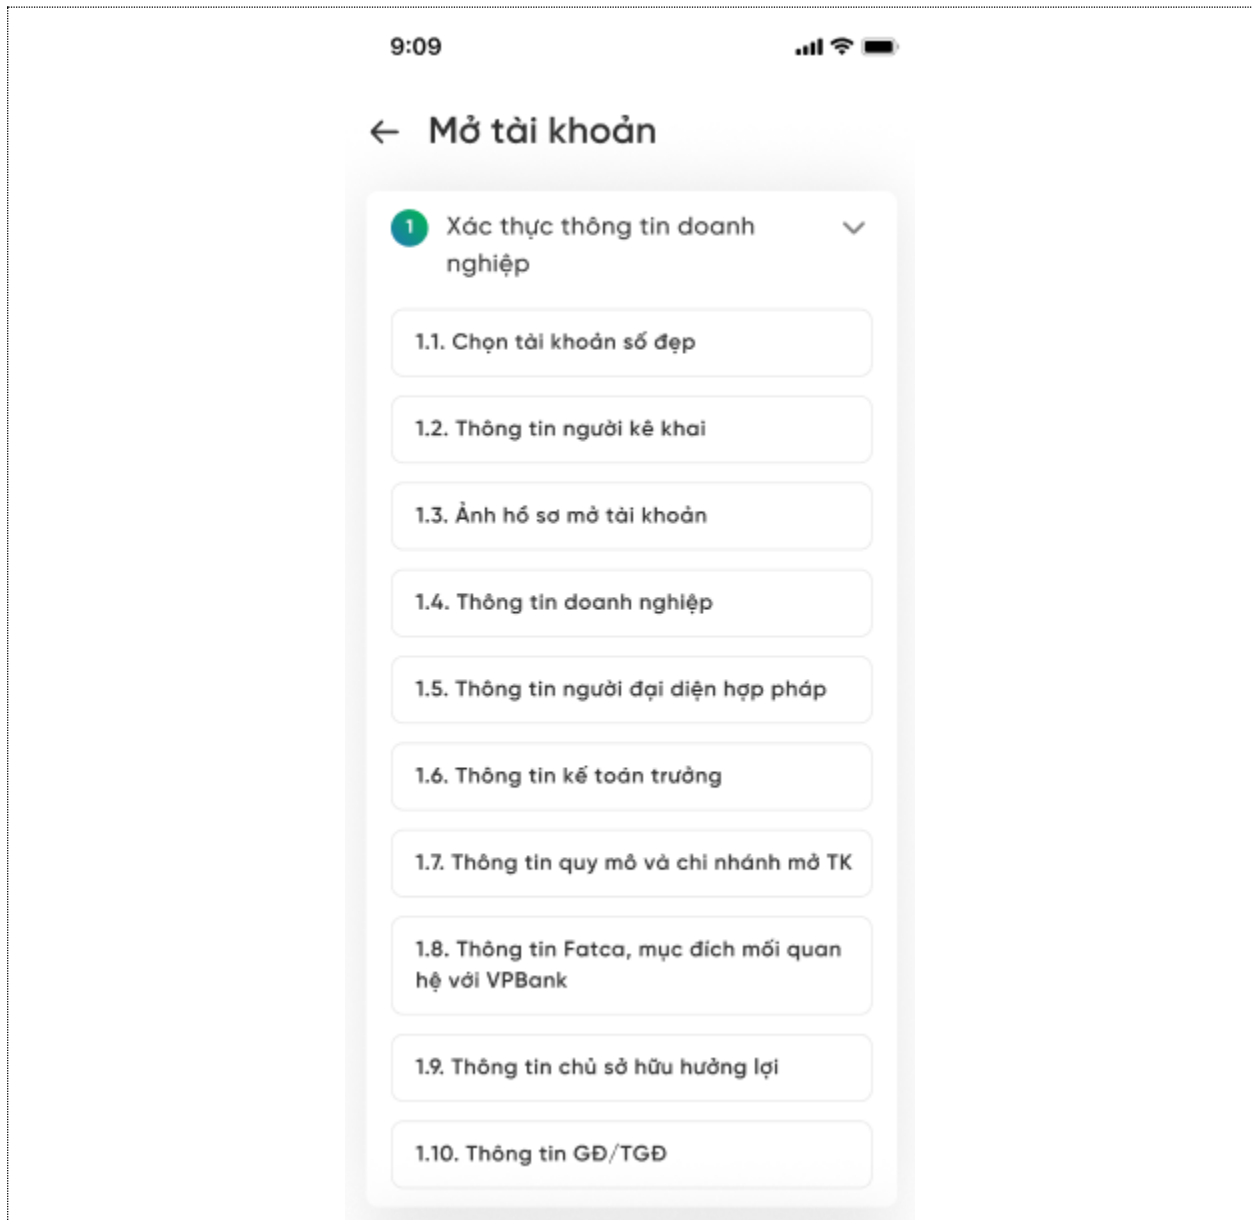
9:09

Mở tài khoản

1 Xác thực thông tin doanh nghiệp

1.1. Chọn tài khoản số đẹp

1.2. Thông tin người kê khai

1.3. Ảnh hồ sơ mở tài khoản

1.4. Thông tin doanh nghiệp

1.5. Thông tin người đại diện hợp pháp

1.6. Thông tin kế toán trưởng

1.7. Thông tin quy mô và chi nhánh mở TK

1.8. Thông tin Fatca, mục đích mối quan hệ với VPBank

1.9. Thông tin chủ sở hữu hưởng lợi

1.10. Thông tin GĐ/TGĐ